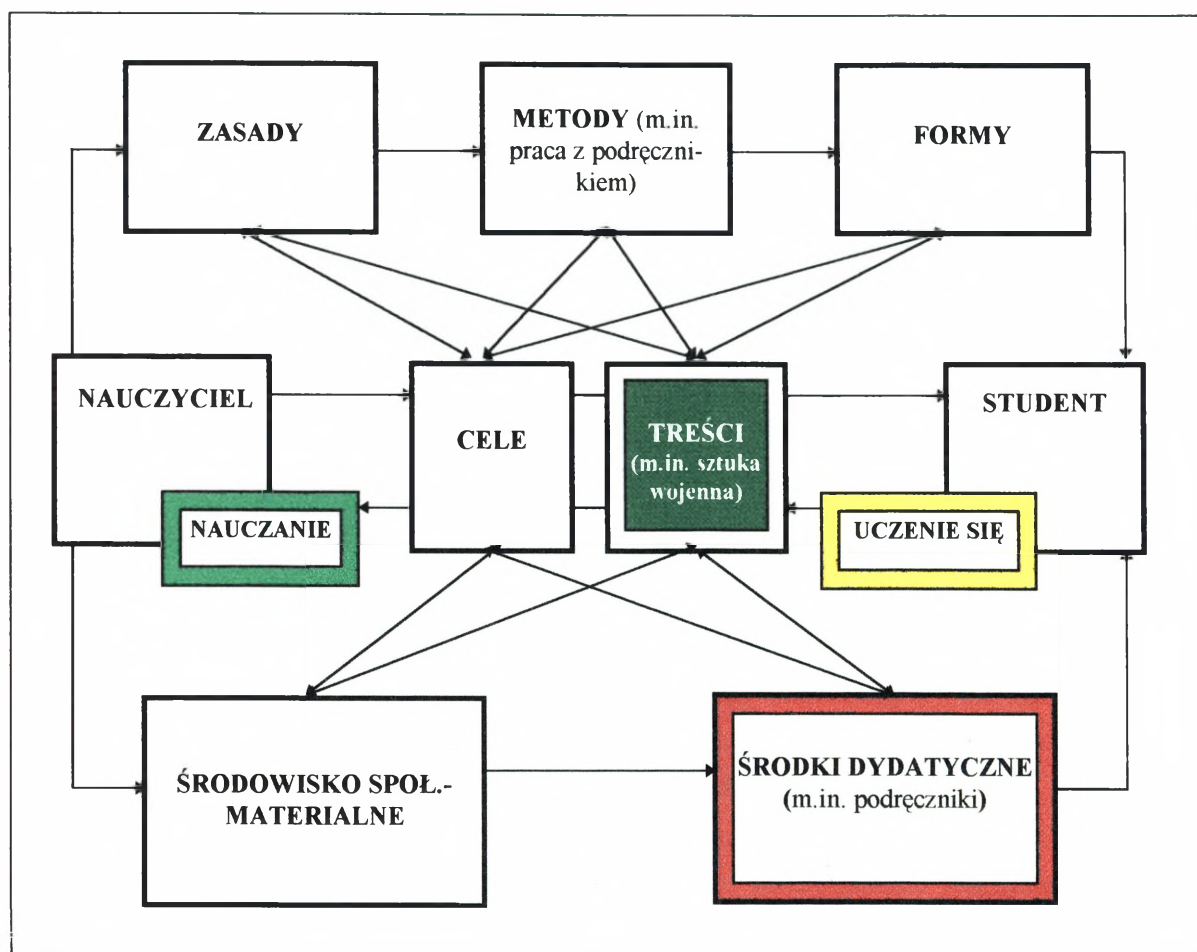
ZASADY

METODY (m.in. praca z podręcznikiem)

FORMY

NAUCZYCIEL

CELE

TREŚCI (m.in. sztuka wojenna)

STUDENT

NAUCZANIE

UCZENIE SIĘ

ŚRODOWISKO SPOŁ.-MATERIALNE

ŚRODKI DYDATYCZNE (m.in. podręczniki)